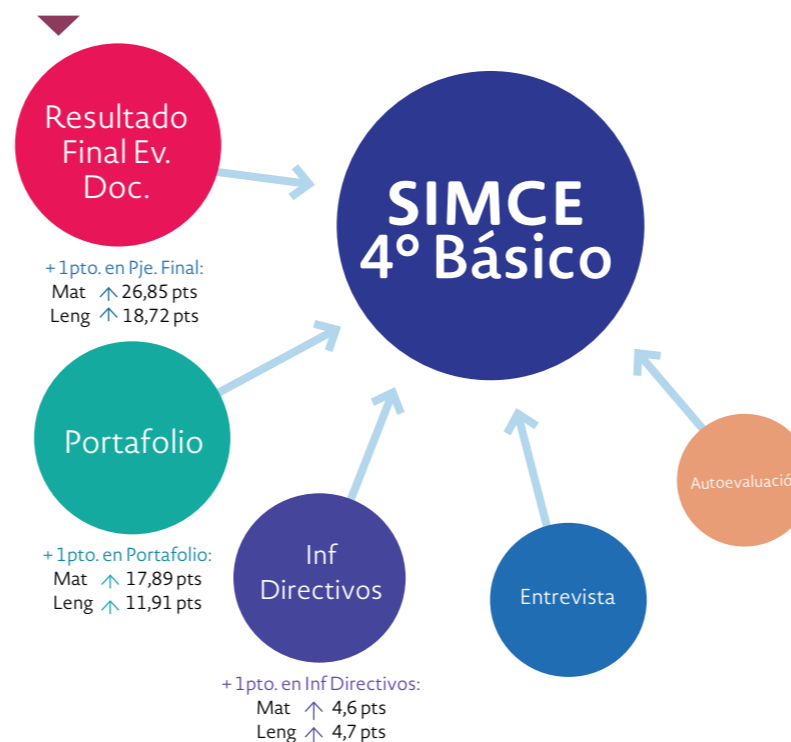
Resultado Final Ev. Doc.

+ 1pto. en Pje. Final:
Mat ↑ 26,85 pts
Leng ↑ 18,72 pts

SIMCE 4º Básico

Portafolio

+ 1pto. en Portafolio:
Mat ↑ 17,89 pts
Leng ↑ 11,91 pts

Inf Directivos

+ 1pto. en Inf Directivos:
Mat ↑ 4,6 pts
Leng ↑ 4,7 pts

Entrevista

Autoevaluació